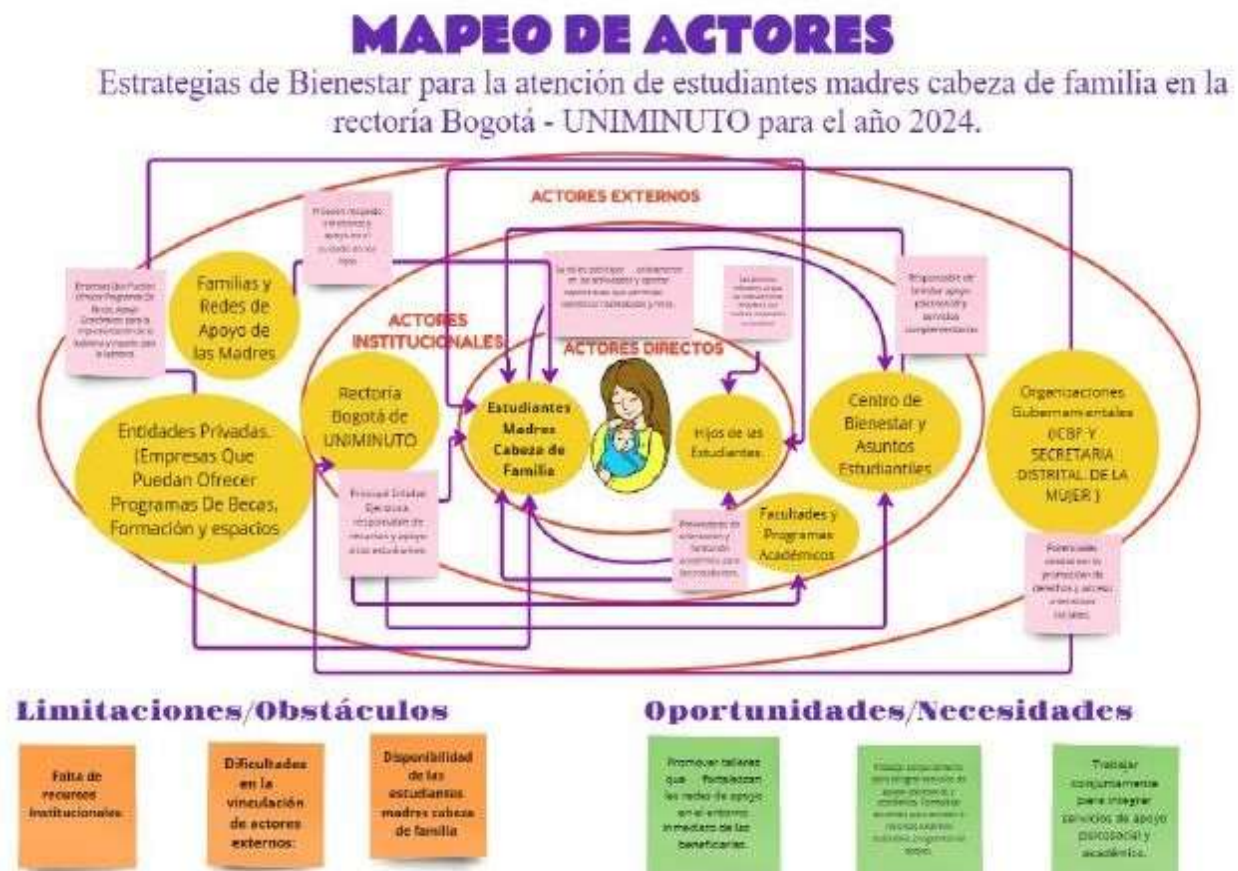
MAPEO DE ACTORES

Estrategias de Bienestar para la atención de estudiantes madres cabeza de familia en la rectoría Bogotá - UNIMINUTO para el año 2024.

ACTORES EXTERNOS

ACTORES INSTITUCIONALES

ACTORES DIRECTOS

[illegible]

Brindan respaldo emocional y apoyo en el cuidado de los hijos.

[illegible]

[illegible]

Responsable de brindar apoyo psicosocial y servicios complementarios.

Familias y Redes de Apoyo de las Madres

Entidades Privadas. (Empresas Que Puedan Ofrecer Programas De Becas, Formación y espacios

Rectoría Bogotá de UNIMINUTO

Estudiantes Madres Cabeza de Familia

Hijos de las Estudiantes

Centro de Bienestar y Asuntos Estudiantiles

Organizaciones Gubernamentales (ICBF Y SECRETARIA DISTRITAL DE LA MUJER )

Principal Entidad Ejecutora, responsable de recursos y apoyo a los estudiantes.

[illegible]

Facultades y Programas Académicos

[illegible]

Limitaciones/Obstáculos

Falta de recursos institucionales.

Dificultades en la vinculación de actores externos:

Disponibilidad de las estudiantes madres cabeza de familia

Oportunidades/Necesidades

Promover talleres que fortalezcan las redes de apoyo en el entorno inmediato de las beneficiarias.

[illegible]

Trabajar conjuntamente para integrar servicios de apoyo psicosocial y académico.